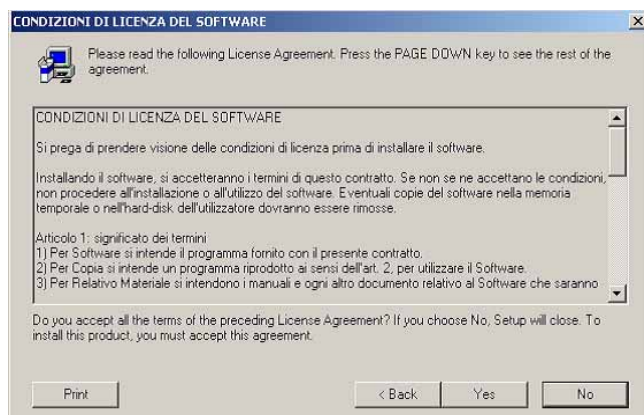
CONDIZIONI DI LICENZA DEL SOFTWARE

×

Please read the following License Agreement. Press the PAGE DOWN key to see the rest of the agreement.

CONDIZIONI DI LICENZA DEL SOFTWARE

Si prega di prendere visione delle condizioni di licenza prima di installare il software.

Installando il software, si accetteranno i termini di questo contratto. Se non se ne accettano le condizioni, non procedere all'installazione o all'utilizzo del software. Eventuali copie del software nella memoria temporale o nell'hard-disk dell'utilizzatore dovranno essere rimosse.

Articolo 1: significato dei termini
1) Per Software si intende il programma fornito con il presente contratto.
2) Per Copia si intende un programma riprodotto ai sensi dell'art. 2, per utilizzare il Software.
3) Per Relativo Materiale si intendono i manuali e ogni altro documento relativo al Software che saranno

Do you accept all the terms of the preceding License Agreement? If you choose No, Setup will close. To install this product, you must accept this agreement.

Print

< Back

Yes

No